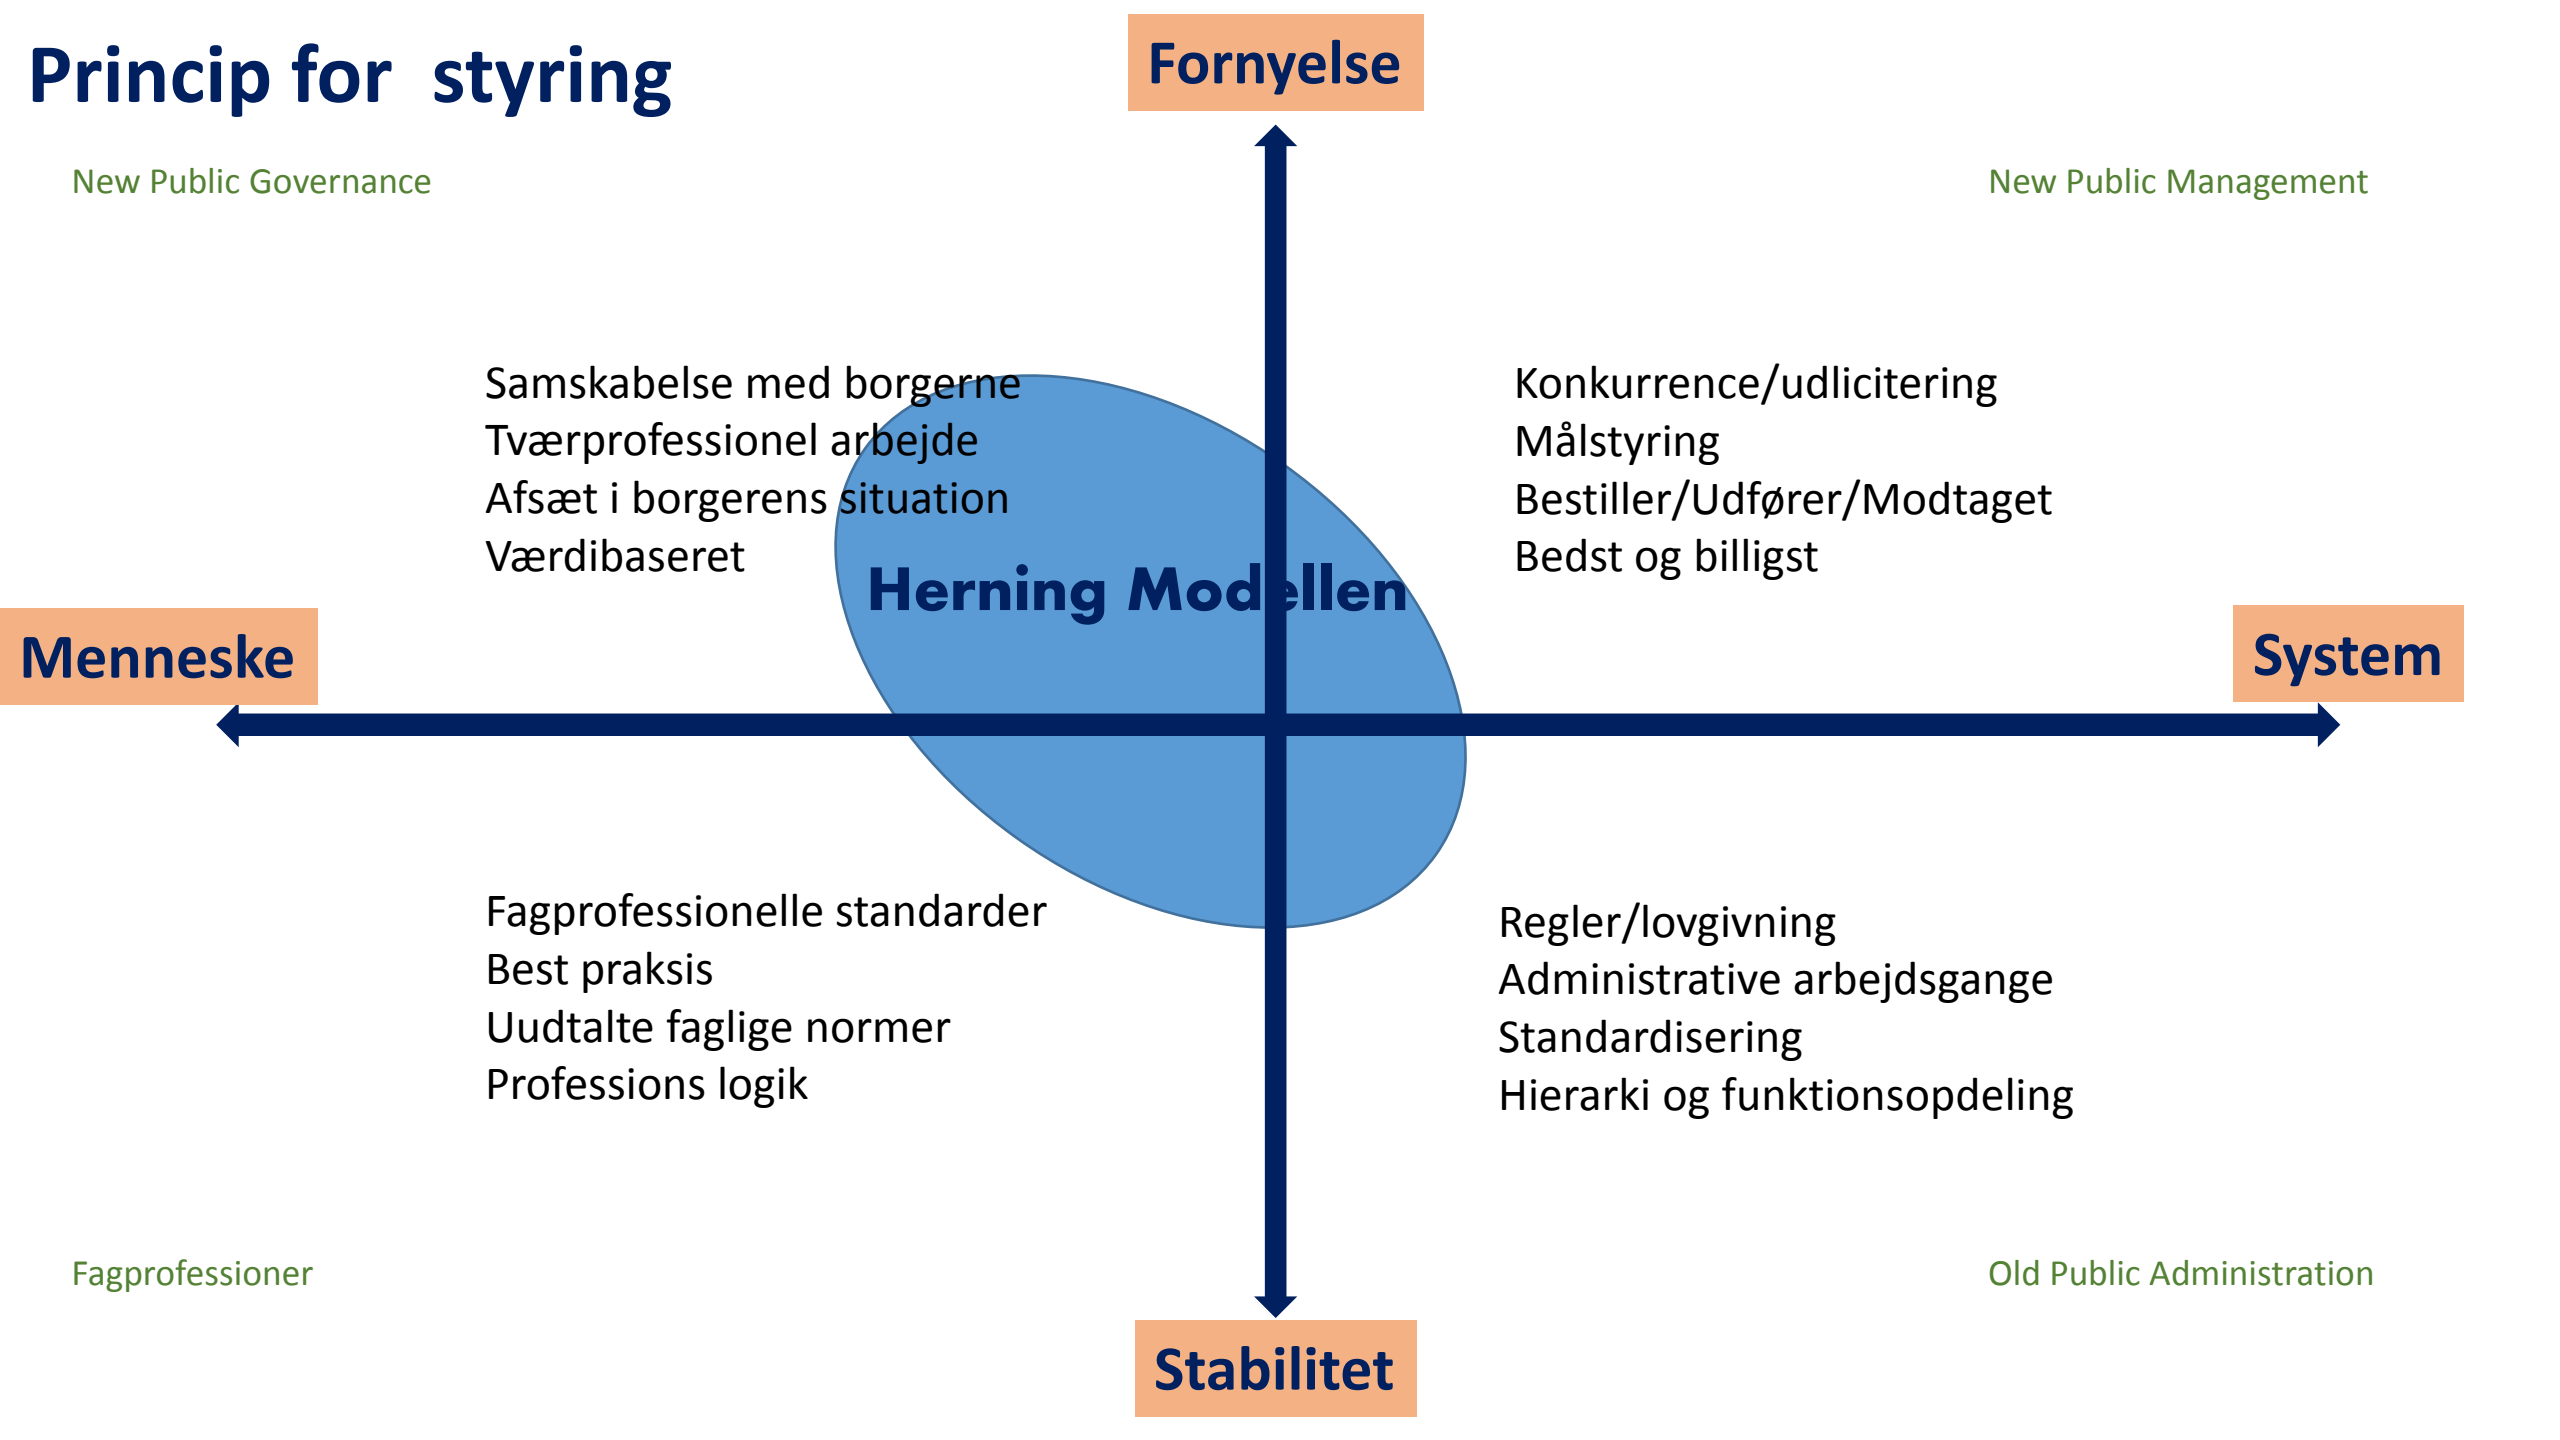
Princip for  styring

Fornyelse

New Public Governance

New Public Management

Samskabelse med borgerne
Tværprofessionel arbejde
Afsæt i borgerens situation
Værdibaseret

Konkurrence/udlicitering
Målstyring
Bestiller/Udfører/Modtaget
Bedst og billigst

Herning Modellen

Menneske

System

Fagprofessionelle standarder
Best praksis
Uudtalte faglige normer
Professions logik

Regler/lovgivning
Administrative arbejdsgange
Standardisering
Hierarki og funktionsopdeling

Fagprofessioner

Old Public Administration

Stabilitet